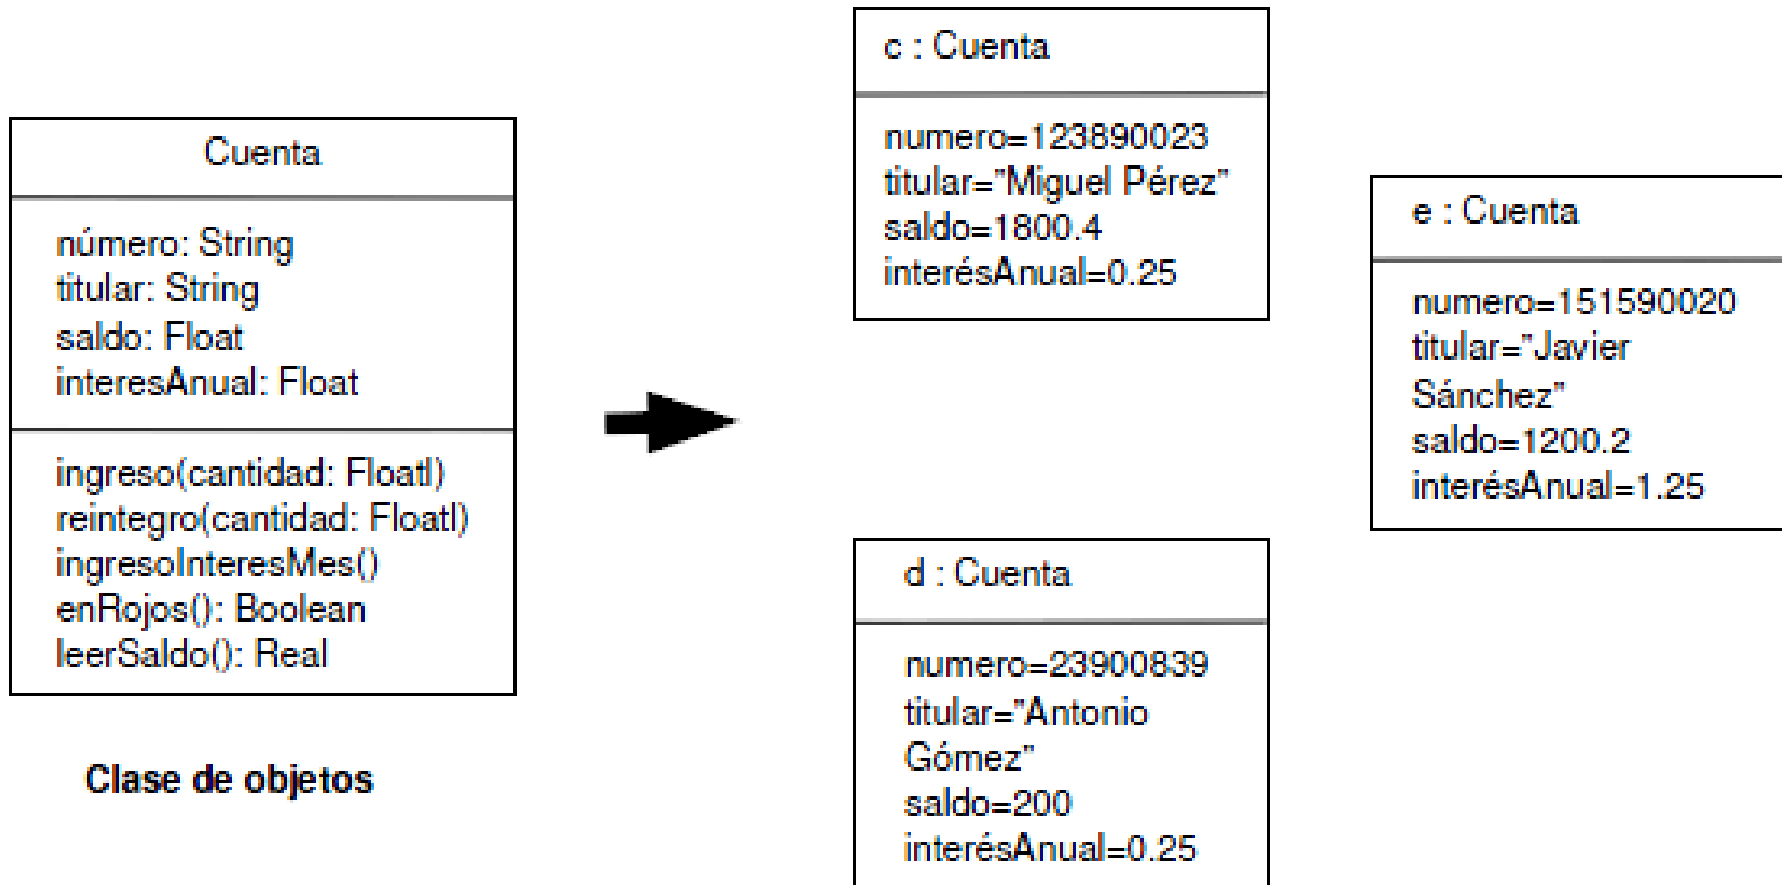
Cuenta

número: String
titular: String
saldo: Float
interesAnual: Float

ingreso(cantidad: Floatl)
reintegro(cantidad: Floatl)
ingresoInteresMes()
enRojos(): Boolean
leerSaldo(): Real

Clase de objetos

c : Cuenta

numero=123890023
titular="Miguel Pérez"
saldo=1800.4
interésAnual=0.25

d : Cuenta

numero=23900839
titular="Antonio Gómez"
saldo=200
interésAnual=0.25

e : Cuenta

numero=151590020
titular="Javier Sánchez"
saldo=1200.2
interésAnual=1.25